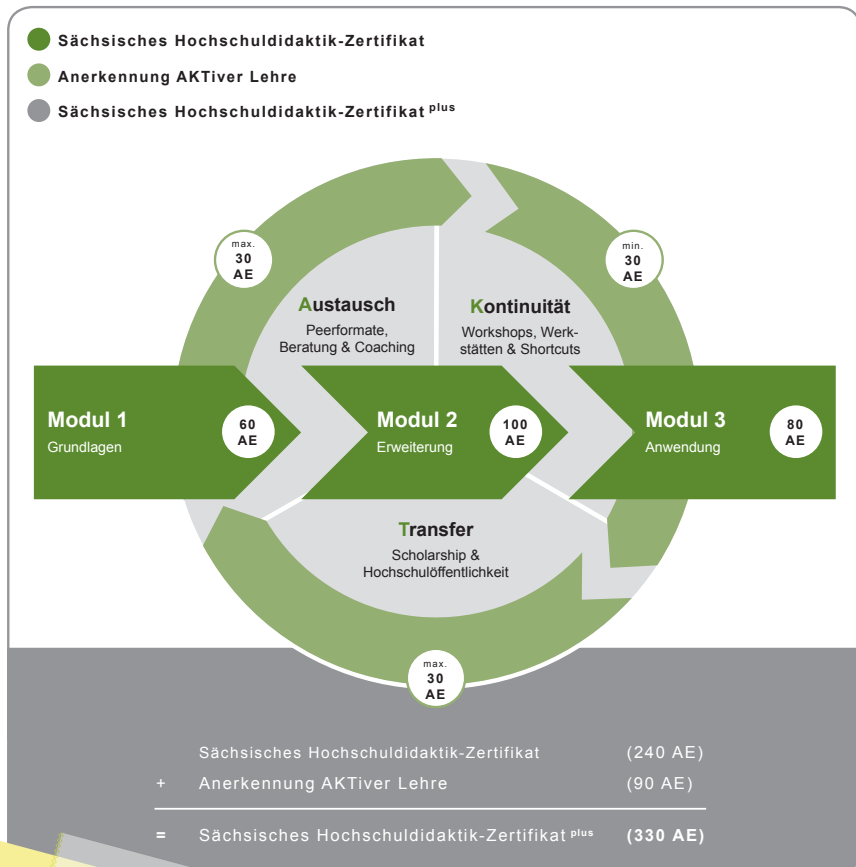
Sächsisches Hochschuldidaktik-Zertifikat

Anerkennung AKTiver Lehre

Sächsisches Hochschuldidaktik-Zertifikat $^{plus}$

max. 30 AE

min. 30 AE

Austausch
Peerformate, Beratung & Coaching

Kontinuität
Workshops, Werkstätten & Shortcuts

Modul 1
Grundlagen
60 AE

Modul 2
Erweiterung
100 AE

Modul 3
Anwendung
80 AE

Transfer
Scholarship & Hochschulöffentlichkeit

max. 30 AE

| | | |
|---|---|---|
| | Sächsisches Hochschuldidaktik-Zertifikat | (240 AE) |
| + | Anerkennung AKTiver Lehre | (90 AE) |
| = | Sächsisches Hochschuldidaktik-Zertifikat $^{plus}$ | (330 AE) |